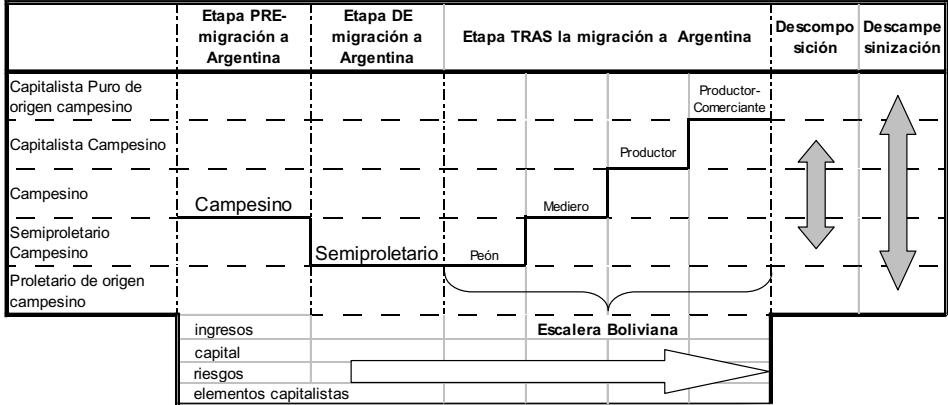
| | Etapa PRE-migración a Argentina | Etapa DE migración a Argentina | Etapa TRAS la migración a Argentina | Descomposición | Descampesinización |
|---|---|---|---|---|---|
| Capitalista Puro de origen campesino | | | Productor-Comerciante | | |
| Capitalista Campesino | | | Productor | | |
| Campesino | Campesino | | Mediero | | |
| Semiproletario Campesino | | Semiproletario | Peón | | |
| Proletario de origen campesino | | | | | |

ingresos
capital
riesgos
elementos capitalistas

Escalera Boliviana